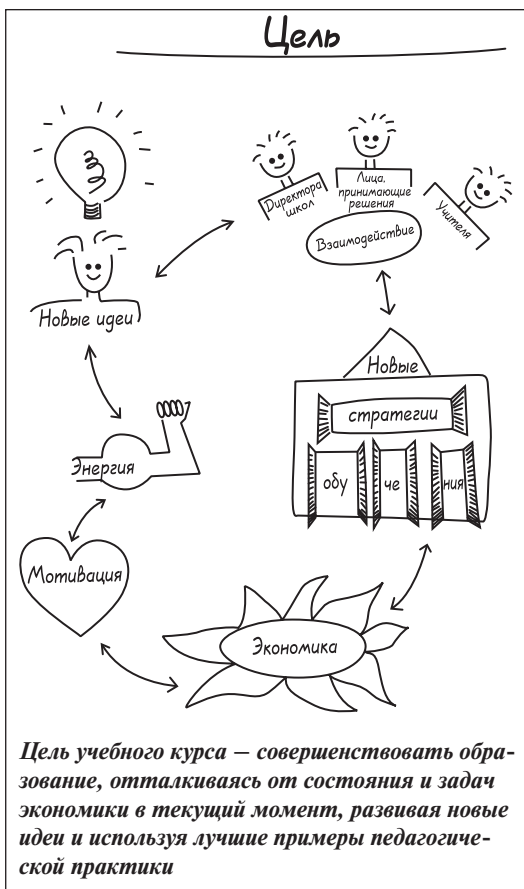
Цель

Директора школ

Лица, принимающие решения

Учителя

Взаимодействие

Новые идеи

Новые

стратегии

обу

че

ния

Энергия

Мотивация

Экономика

Цель учебного курса – совершенствовать образование, отталкиваясь от состояния и задач экономики в текущий момент, развивая новые идеи и используя лучшие примеры педагогической практики